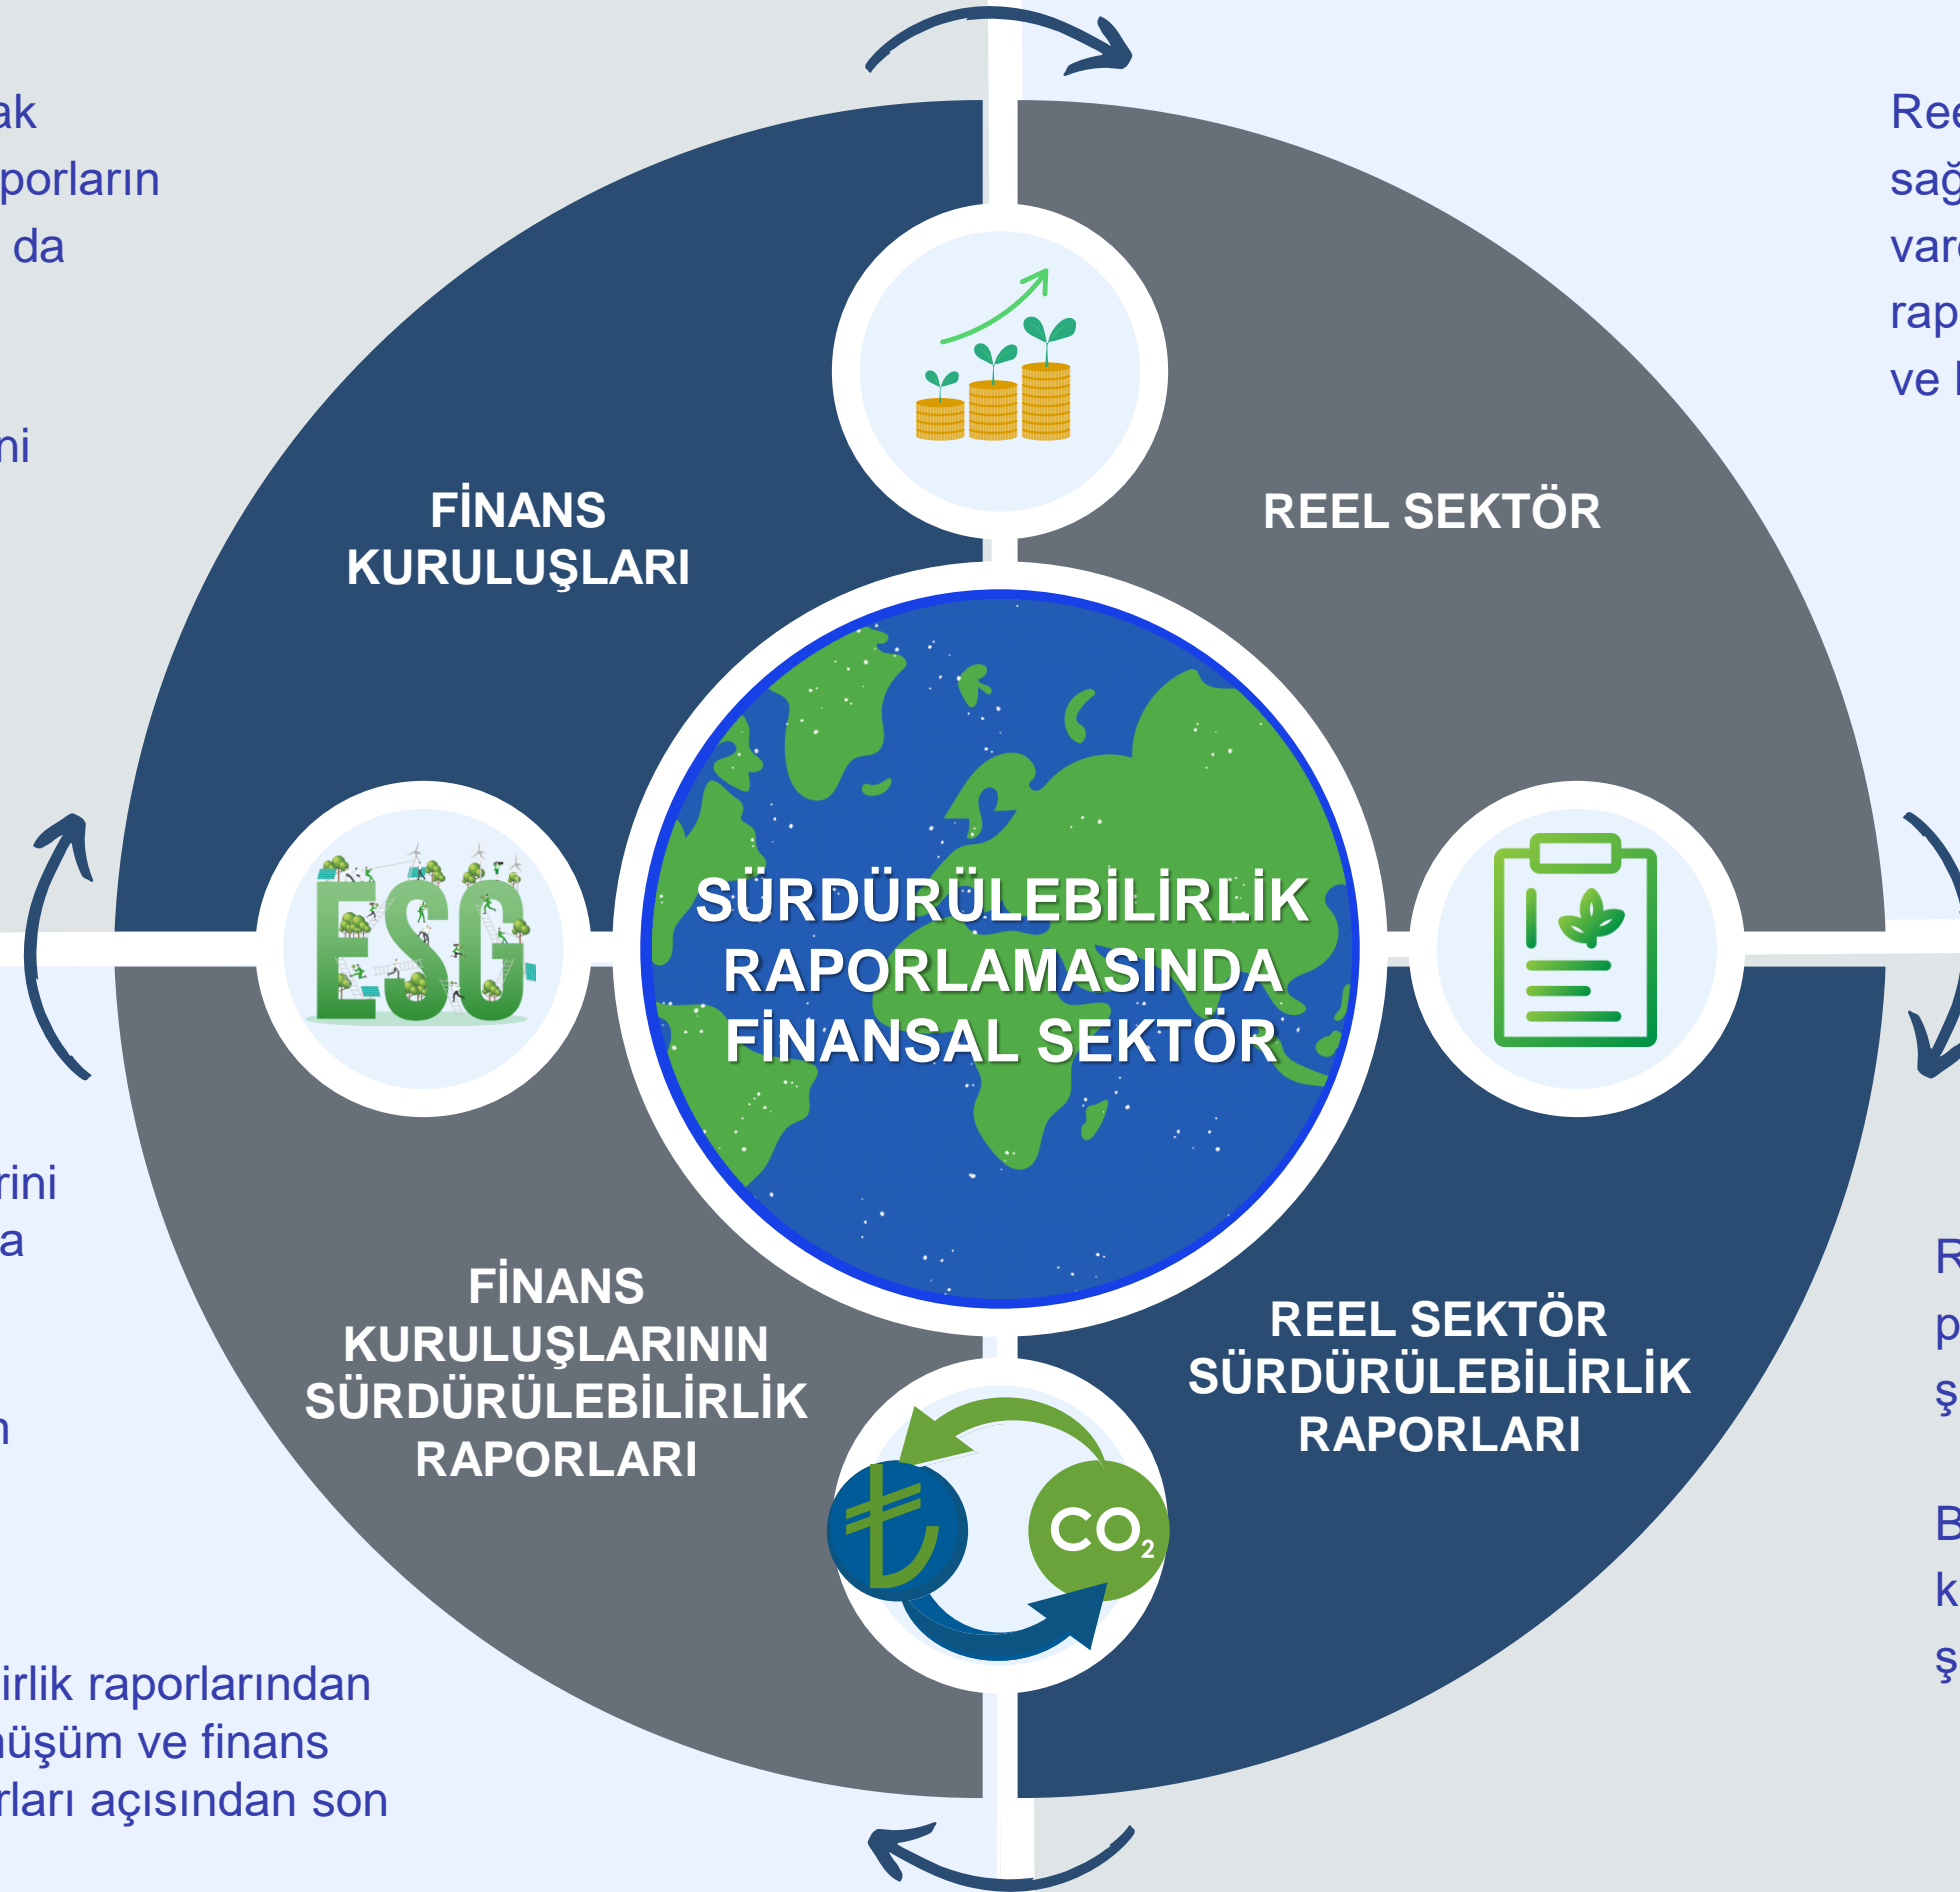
ak
porların
da

ni

Ree
sağ
vard
rap
ve l

FİNANS KURULUŞLARI

REEL SEKTÖR

ESG

SÜRDÜRÜLEBİLİRLİK RAPORLAMASINDA FİNANSAL SEKTÖR

rini
a

n

FİNANS KURULUŞLARININ SÜRDÜRÜLEBİLİRLİK RAPORLARI

REEL SEKTÖR SÜRDÜRÜLEBİLİRLİK RAPORLARI

$CO_2$

R
p
ş

B
k
ş

irlik raporlarından
nüşüm ve finans
rları açısından son